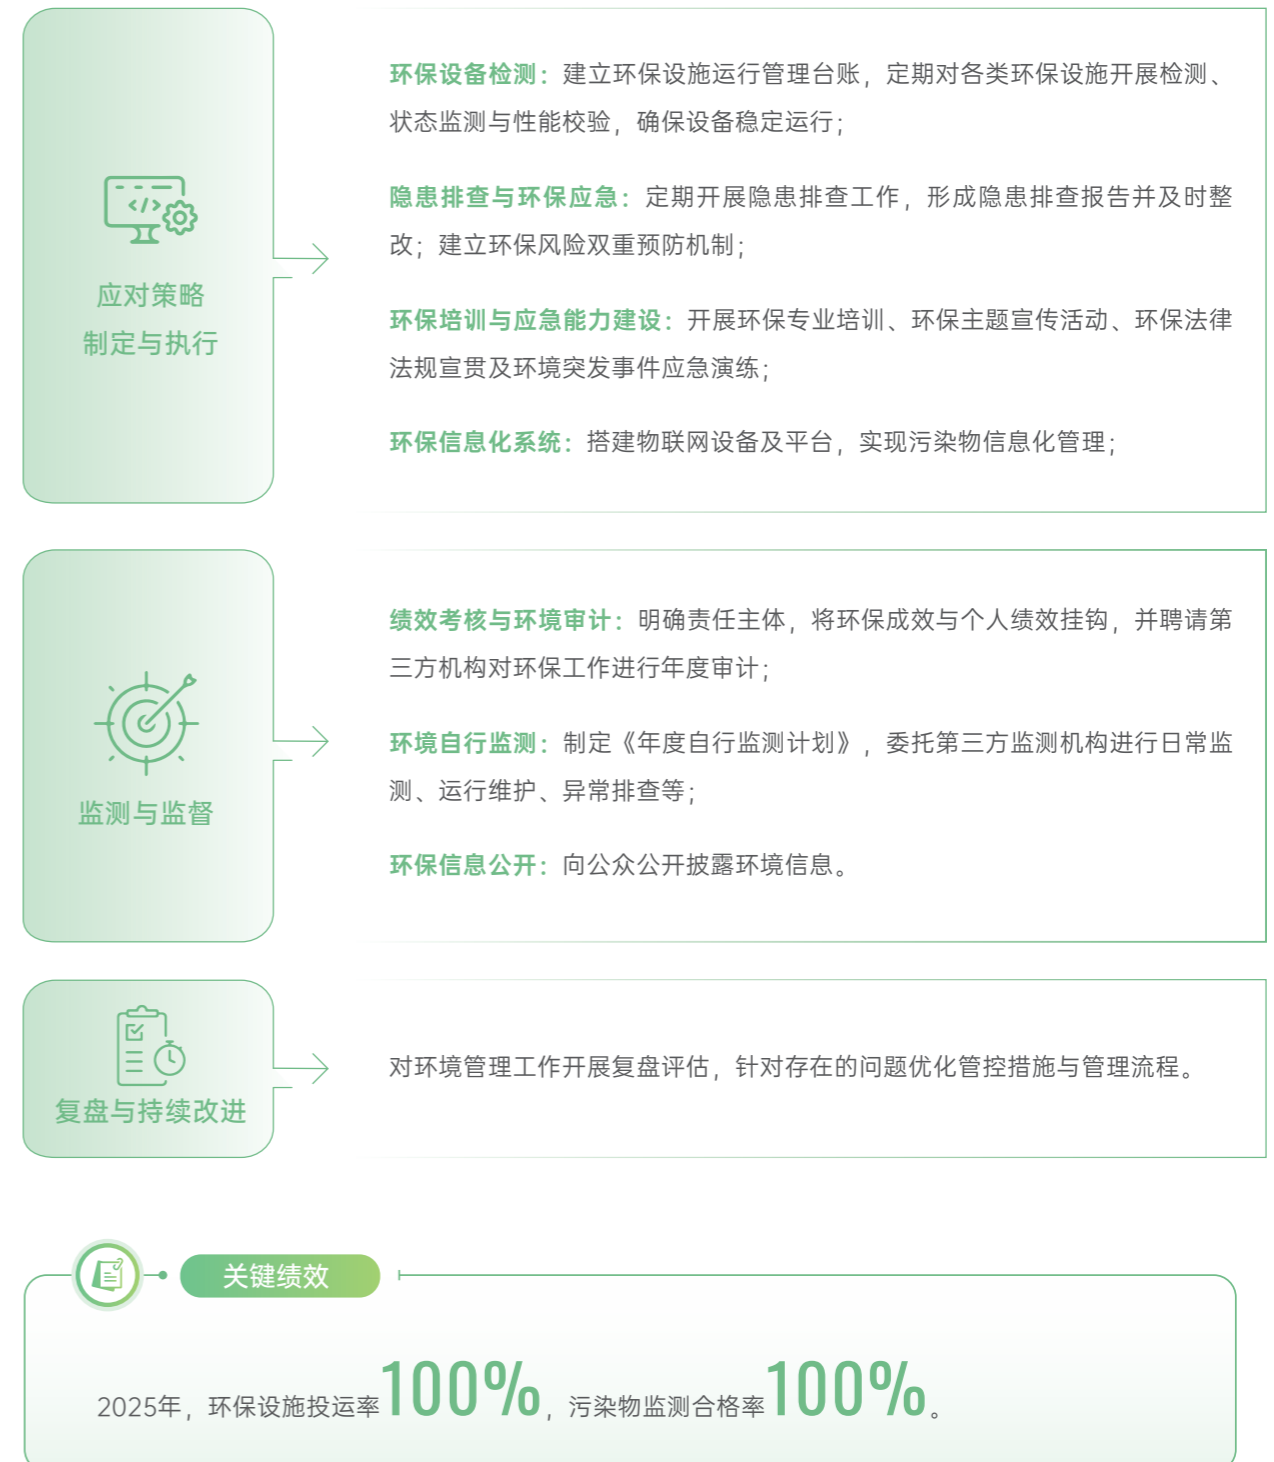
应对策略
制定与执行

环保设备检测：建立环保设施运行管理台账，定期对各类环保设施开展检测、状态监测与性能校验，确保设备稳定运行；

隐患排查与环保应急：定期开展隐患排查工作，形成隐患排查报告并及时整改；建立环保风险双重预防机制；

环保培训与应急能力建设：开展环保专业培训、环保主题宣传活动、环保法律法规宣贯及环境突发事件应急演练；

环保信息化系统：搭建物联网设备及平台，实现污染物信息化管理；

监测与监督

绩效考核与环境审计：明确责任主体，将环保成效与个人绩效挂钩，并聘请第三方机构对环保工作进行年度审计；

环境自行监测：制定《年度自行监测计划》，委托第三方监测机构进行日常监测、运行维护、异常排查等；

环保信息公开：向公众公开披露环境信息。

复盘与持续改进

对环境管理工作开展复盘评估，针对存在的问题优化管控措施与管理流程。

关键绩效

2025年，环保设施投运率100%，污染物监测合格率100%。